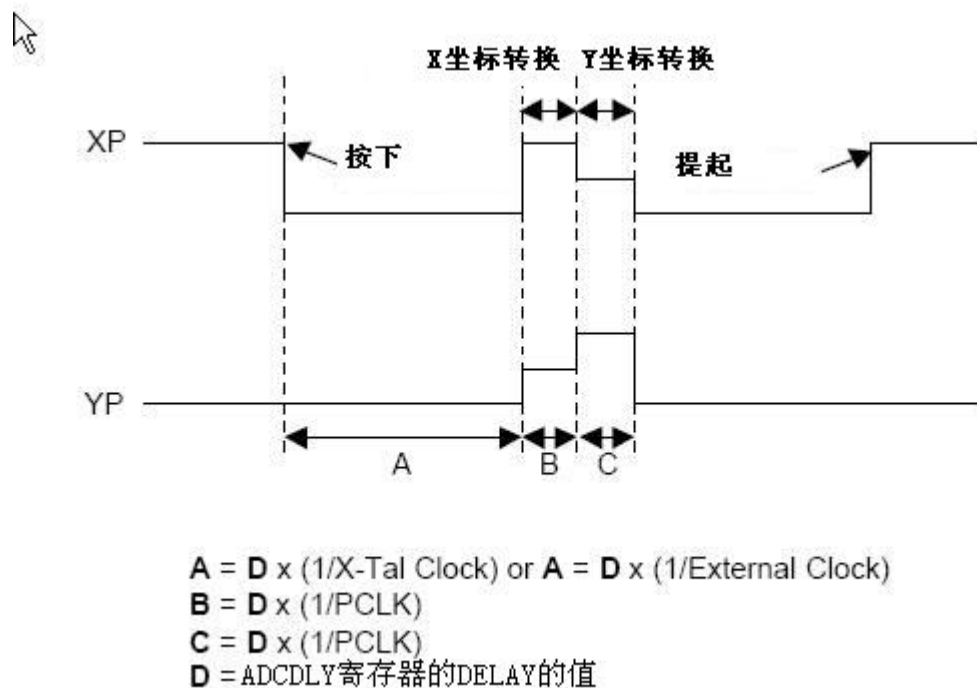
X坐标转换 Y坐标转换

XP

按下

提起

YP

A

B

C

**A** = **D** x (1/X-Tal Clock) or **A** = **D** x (1/External Clock)
**B** = **D** x (1/PCLK)
**C** = **D** x (1/PCLK)
**D** = ADCDLY寄存器的DELAY的值